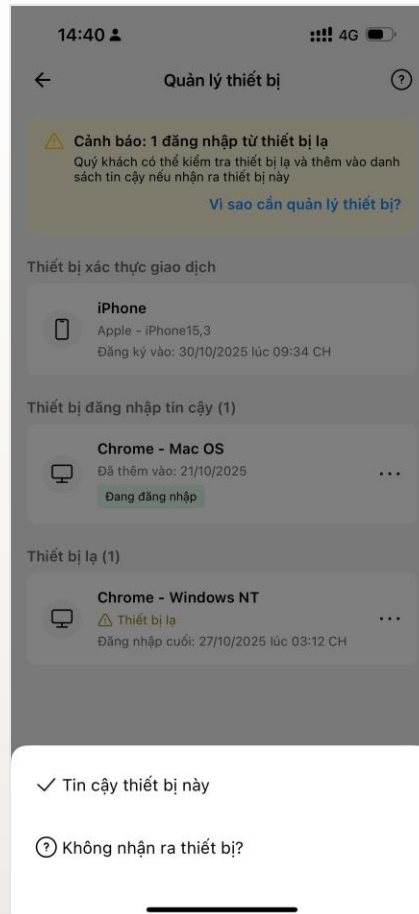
14:40

4G

Quản lý thiết bị

Cảnh báo: 1 đăng nhập từ thiết bị lạ
Quý khách có thể kiểm tra thiết bị lạ và thêm vào danh sách tin cậy nếu nhận ra thiết bị này

Vì sao cần quản lý thiết bị?

Thiết bị xác thực giao dịch

iPhone
Apple - iPhone15,3
Đăng ký vào: 30/10/2025 lúc 09:34 CH

Thiết bị đăng nhập tin cậy (1)

Chrome - Mac OS
Đã thêm vào: 21/10/2025
Đang đăng nhập

Thiết bị lạ (1)

Chrome - Windows NT
Thiết bị lạ
Đăng nhập cuối: 27/10/2025 lúc 03:12 CH

Tin cậy thiết bị này

Không nhận ra thiết bị?